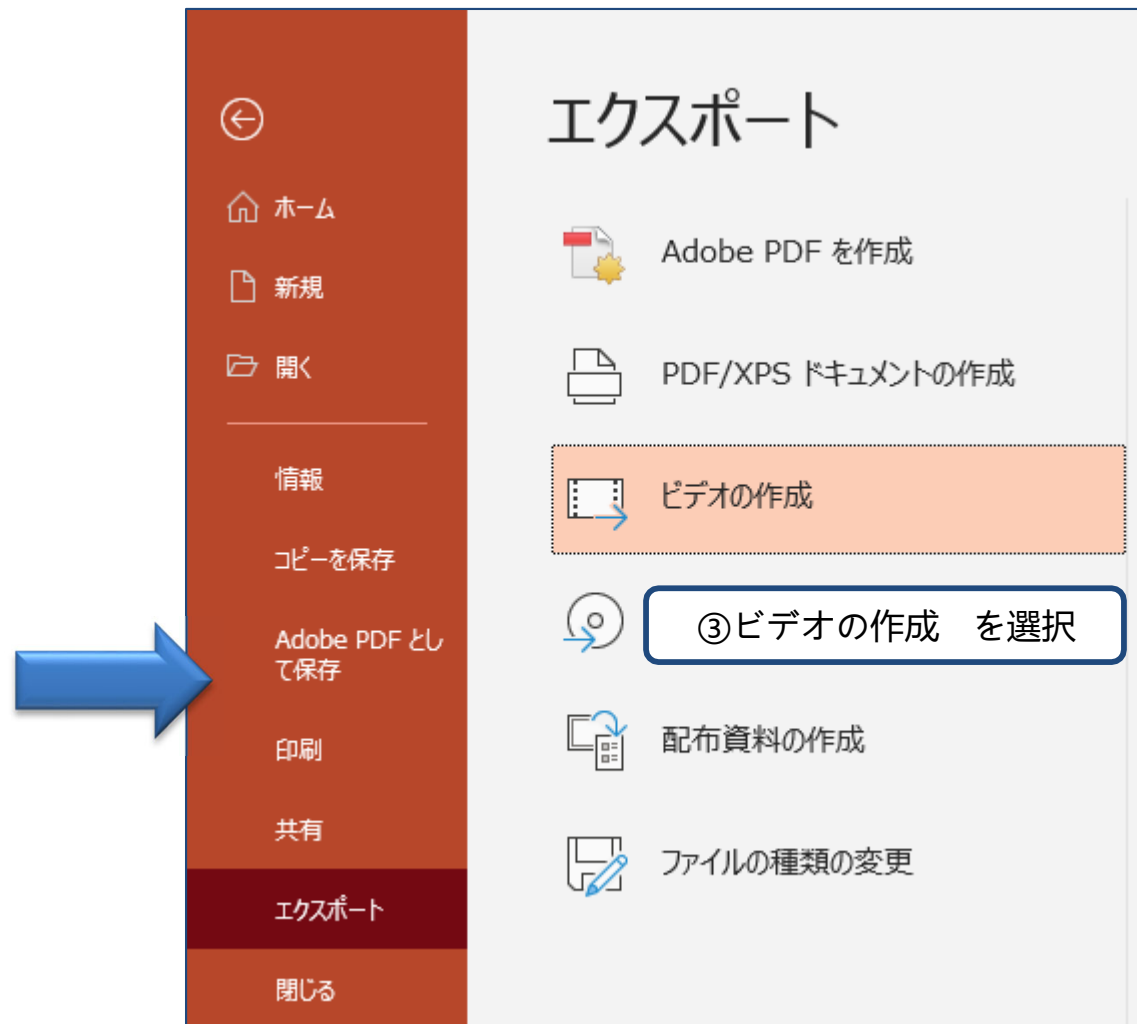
ホーム

新規

開く

情報

コピーを保存

Adobe PDF として保存

印刷

共有

エクスポート

閉じる

エクスポート

Adobe PDF を作成

PDF/XPS ドキュメントの作成

ビデオの作成

③ビデオの作成 を選択

配布資料の作成

ファイルの種類の変更